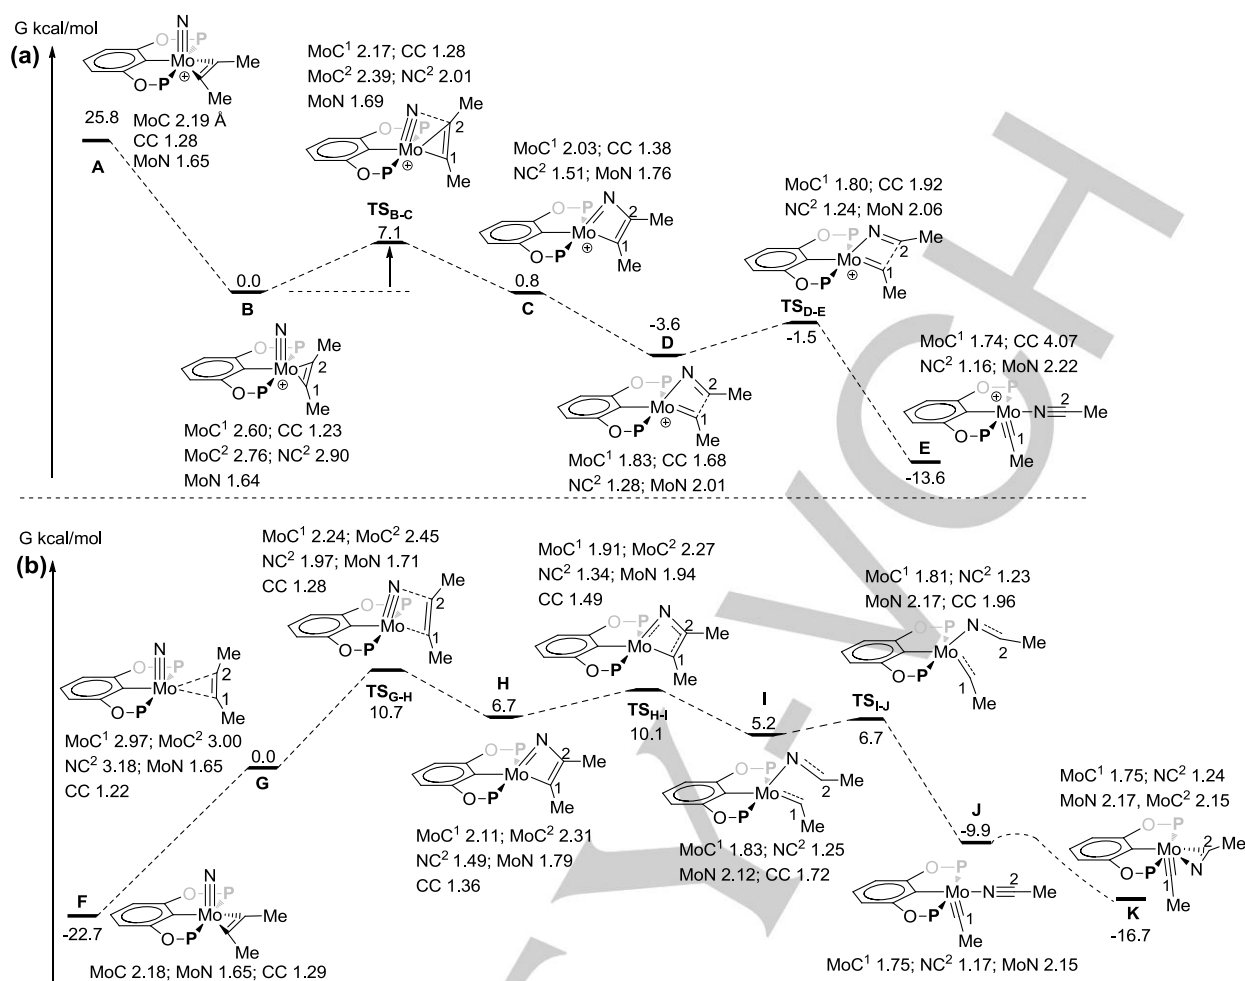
G kcal/mol

(a)

Mo ⊕ Me Me O–P O–P N

25.8

A

MoC 2.19 Å
CC 1.28
MoN 1.65

MoC$^1$ 2.17; CC 1.28
MoC$^2$ 2.39; NC$^2$ 2.01
MoN 1.69

TS$_{B-C}$
7.1

0.0

B

MoC$^1$ 2.60; CC 1.23
MoC$^2$ 2.76; NC$^2$ 2.90
MoN 1.64

MoC$^1$ 2.03; CC 1.38
NC$^2$ 1.51; MoN 1.76

0.8

C

-3.6

D

MoC$^1$ 1.83; CC 1.68
NC$^2$ 1.28; MoN 2.01

MoC$^1$ 1.80; CC 1.92
NC$^2$ 1.24; MoN 2.06

TS$_{D-E}$
-1.5

MoC$^1$ 1.74; CC 4.07
NC$^2$ 1.16; MoN 2.22

E
-13.6

G kcal/mol

(b)

MoC$^1$ 2.97; MoC$^2$ 3.00
NC$^2$ 3.18; MoN 1.65
CC 1.22

0.0
G

F
-22.7

MoC 2.18; MoN 1.65; CC 1.29

MoC$^1$ 2.24; MoC$^2$ 2.45
NC$^2$ 1.97; MoN 1.71
CC 1.28

TS$_{G-H}$
10.7

H
6.7

MoC$^1$ 2.11; MoC$^2$ 2.31
NC$^2$ 1.49; MoN 1.79
CC 1.36

MoC$^1$ 1.91; MoC$^2$ 2.27
NC$^2$ 1.34; MoN 1.94
CC 1.49

TS$_{H-I}$
10.1

I
5.2

MoC$^1$ 1.83; NC$^2$ 1.25
MoN 2.12; CC 1.72

MoC$^1$ 1.81; NC$^2$ 1.23
MoN 2.17; CC 1.96

TS$_{I-J}$
6.7

J
-9.9

MoC$^1$ 1.75; NC$^2$ 1.17; MoN 2.15

MoC$^1$ 1.75; NC$^2$ 1.24
MoN 2.17, MoC$^2$ 2.15

K
-16.7